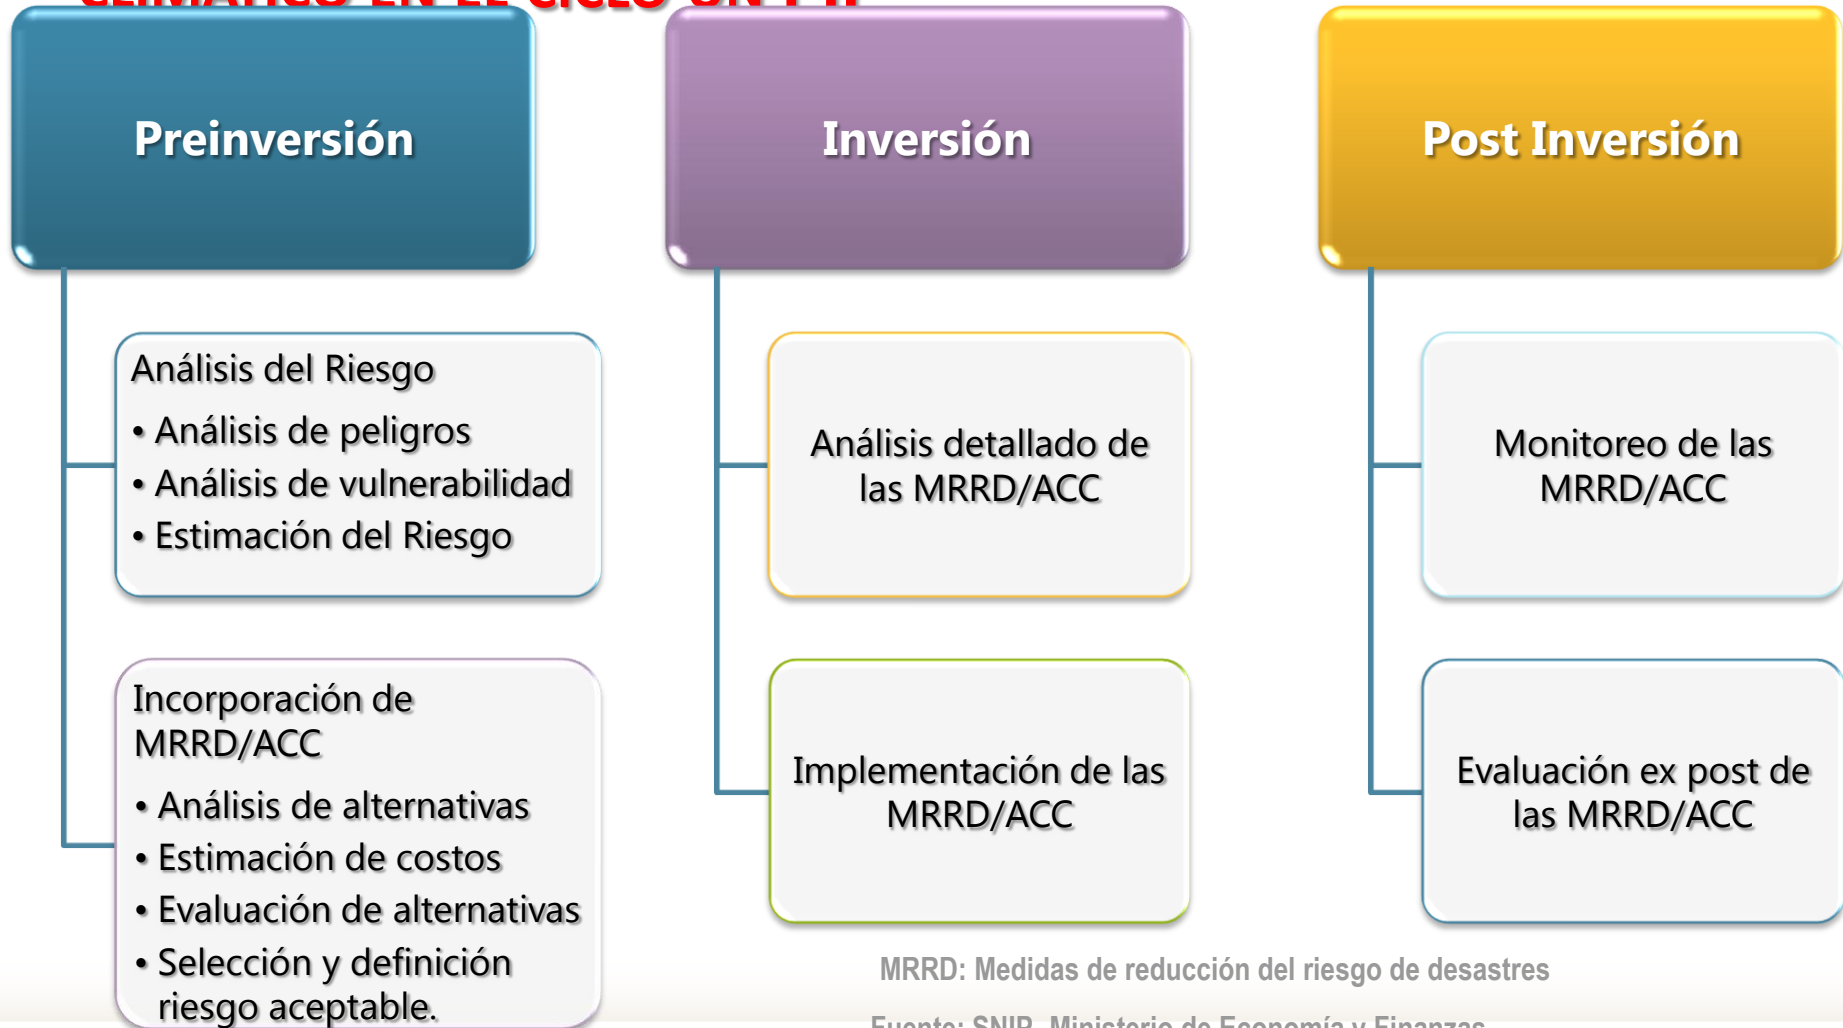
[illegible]

Preinversión

Análisis del Riesgo
• Análisis de peligros
• Análisis de vulnerabilidad
• Estimación del Riesgo

Incorporación de MRRD/ACC
• Análisis de alternativas
• Estimación de costos
• Evaluación de alternativas
• Selección y definición riesgo aceptable.

Inversión

Análisis detallado de las MRRD/ACC

Implementación de las MRRD/ACC

Post Inversión

Monitoreo de las MRRD/ACC

Evaluación ex post de las MRRD/ACC

MRRD: Medidas de reducción del riesgo de desastres

Fuente: SNIP, Ministerio de Economía y Finanzas